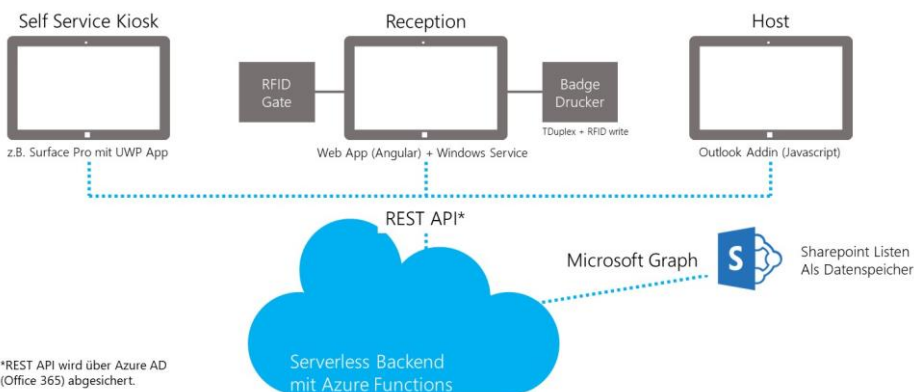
Self Service Kiosk

Reception

Host

RFID Gate

Badge Drucker

TDuplex + RFID write

z.B. Surface Pro mit UWP App

Web App (Angular) + Windows Service

Outlook Addin (Javascript)

REST API*

Microsoft Graph

S

Sharepoint Listen Als Datenspeicher

*REST API wird über Azure AD (Office 365) abgesichert.

Serverless Backend mit Azure Functions